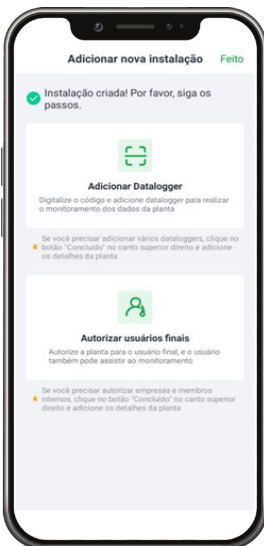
Adicionar nova instalação Feito

Instalação criada! Por favor, siga os passos.

Adicionar Datalogger

Digitalize o código e adicione datalogger para realizar o monitoramento dos dados da planta

Se você precisar adicionar vários dataloggers, clique no botão "Concluído" no canto superior direito e adicione os detalhes da planta

Autorizar usuários finais

Autorize a planta para o usuário final, e o usuário também pode assistir ao monitoramento

Se você precisar autorizar empresas e membros internos, clique no botão "Concluído" no canto superior direito e adicione os detalhes da planta